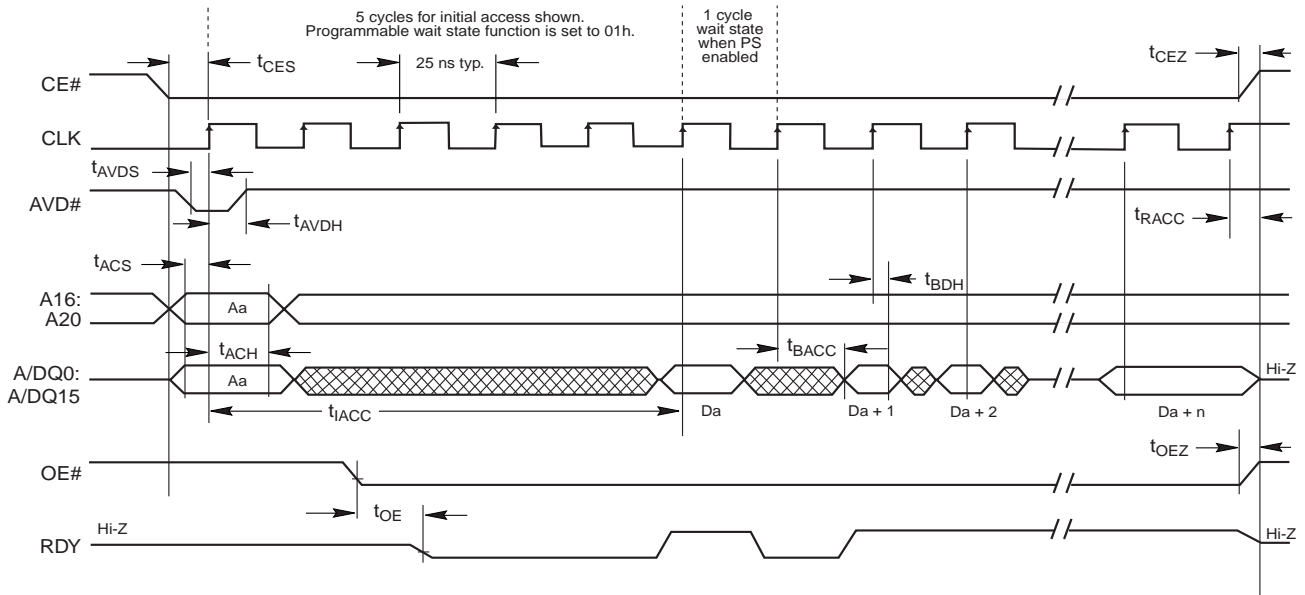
5 cycles for initial access shown.
Programmable wait state function is set to 01h.

1 cycle wait state when PS enabled

$t_{CES}$

25 ns typ.

$t_{CEZ}$

CE#

CLK

$t_{AVDS}$

AVD#

$t_{AVDH}$

$t_{RACC}$

$t_{ACS}$

$t_{BDH}$

A16:
A20

Aa

$t_{ACH}$

$t_{BACC}$

A/DQ0:
A/DQ15

Aa

Hi-Z

$t_{IACC}$

Da

Da + 1

Da + 2

Da + n

$t_{OEZ}$

OE#

$t_{OE}$

RDY

Hi-Z

Hi-Z